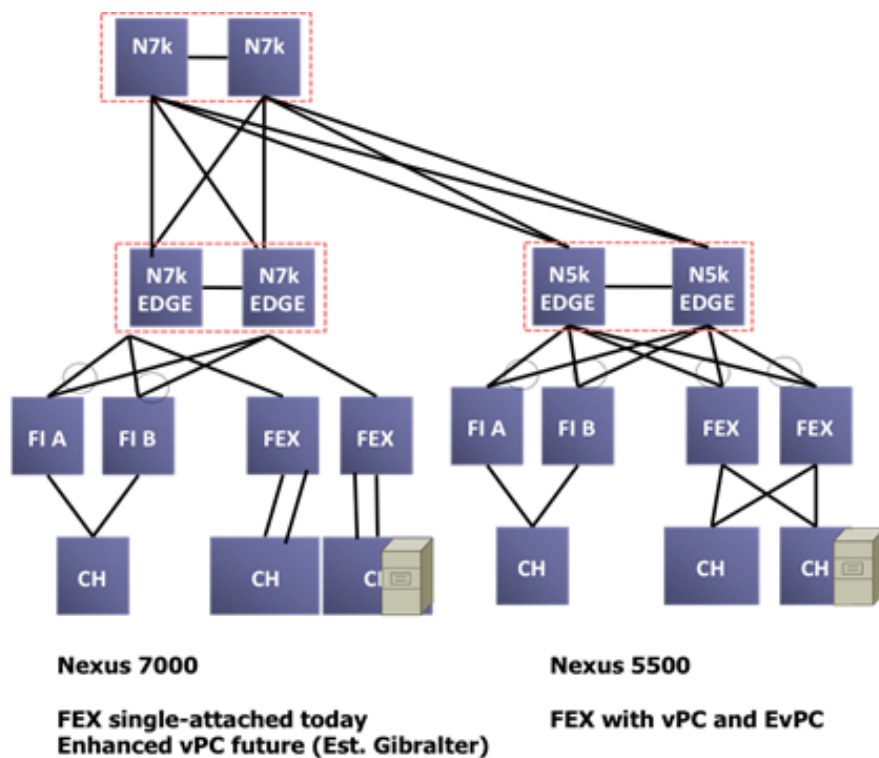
N7k
N7k

N7k EDGE
N7k EDGE

N5k EDGE
N5k EDGE

FI A
FI B
FEX
FEX

FI A
FI B
FEX
FEX

CH
CH
CH

CH
CH
CH

Nexus 7000

FEX single-attached today
Enhanced vPC future (Est. Gibralter)

Nexus 5500

FEX with vPC and EvPC